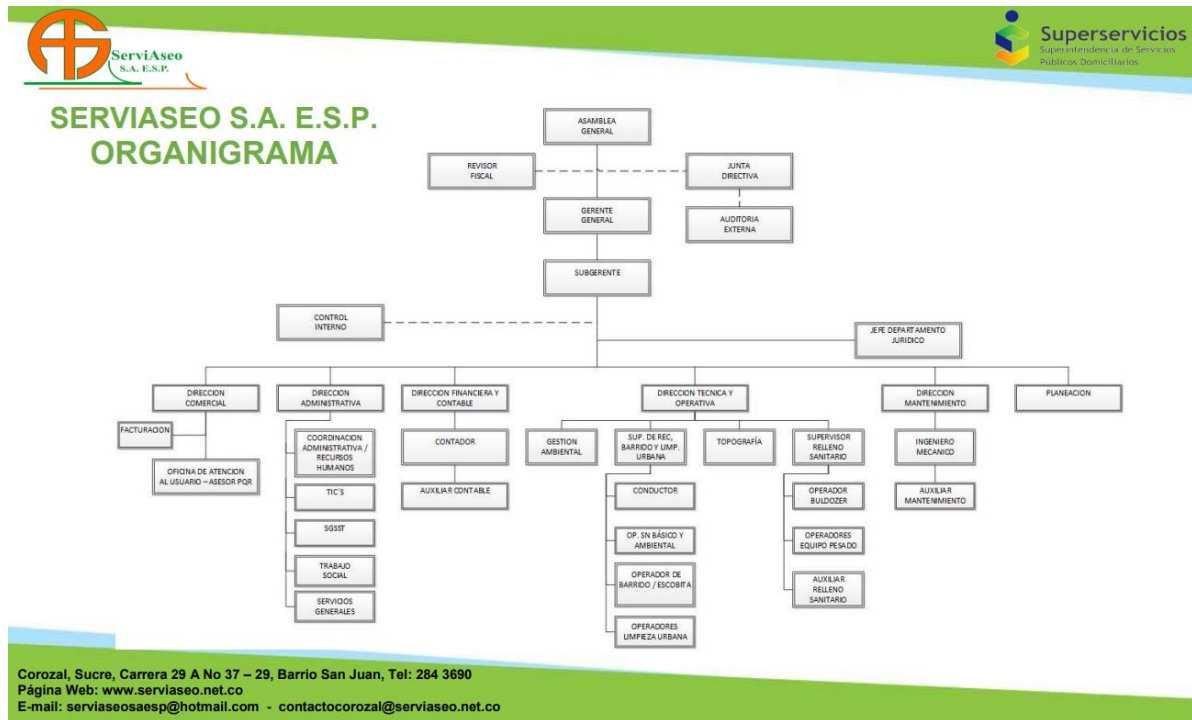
ServiAseo
S.A. E.S.P.

Superservicios
Superintendencia de Servicios
Públicos Domiciliarios

SERVIASEO S.A. E.S.P.
ORGANIGRAMA

ASAMBLEA GENERAL

REVISOR FISCAL

JUNTA DIRECTIVA

GERENTE GENERAL

AUDITORIA EXTERNA

SUBGERENTE

CONTROL INTERNO

JEFE DEPARTAMENTO JURIDICO

DIRECCION COMERCIAL

FACTURACION

OFICINA DE ATENCION AL USUARIO – ASESOR PQR

DIRECCION ADMINISTRATIVA

COORDINACION ADMINISTRATIVA / RECURSOS HUMANOS

TIC'S

SGSST

TRABAJO SOCIAL

SERVICIOS GENERALES

DIRECCION FINANCIERA Y CONTABLE

CONTADOR

AUXILIAR CONTABLE

DIRECCION TECNICA Y OPERATIVA

GESTION AMBIENTAL

SUP. DE REC, BARRIDO Y LIMP. URBANA

CONDUCTOR

OP. SN BÁSICO Y AMBIENTAL

OPERADOR DE BARRIDO / ESCOBITA

OPERADORES LIMPIEZA URBANA

TOPOGRAFÍA

SUPERVISOR RELLENO SANITARIO

OPERADOR BULDOZER

OPERADORES EQUIPO PESADO

AUXILIAR RELLENO SANITARIO

DIRECCION MANTENIMIENTO

INGENIERO MECANICO

AUXILIAR MANTENIMIENTO

PLANEACION

Corozal, Sucre, Carrera 29 A No 37 – 29, Barrio San Juan, Tel: 284 3690
Página Web: www.serviaseo.net.co
E-mail: serviaseosaesp@hotmail.com - contactocorozal@serviaseo.net.co